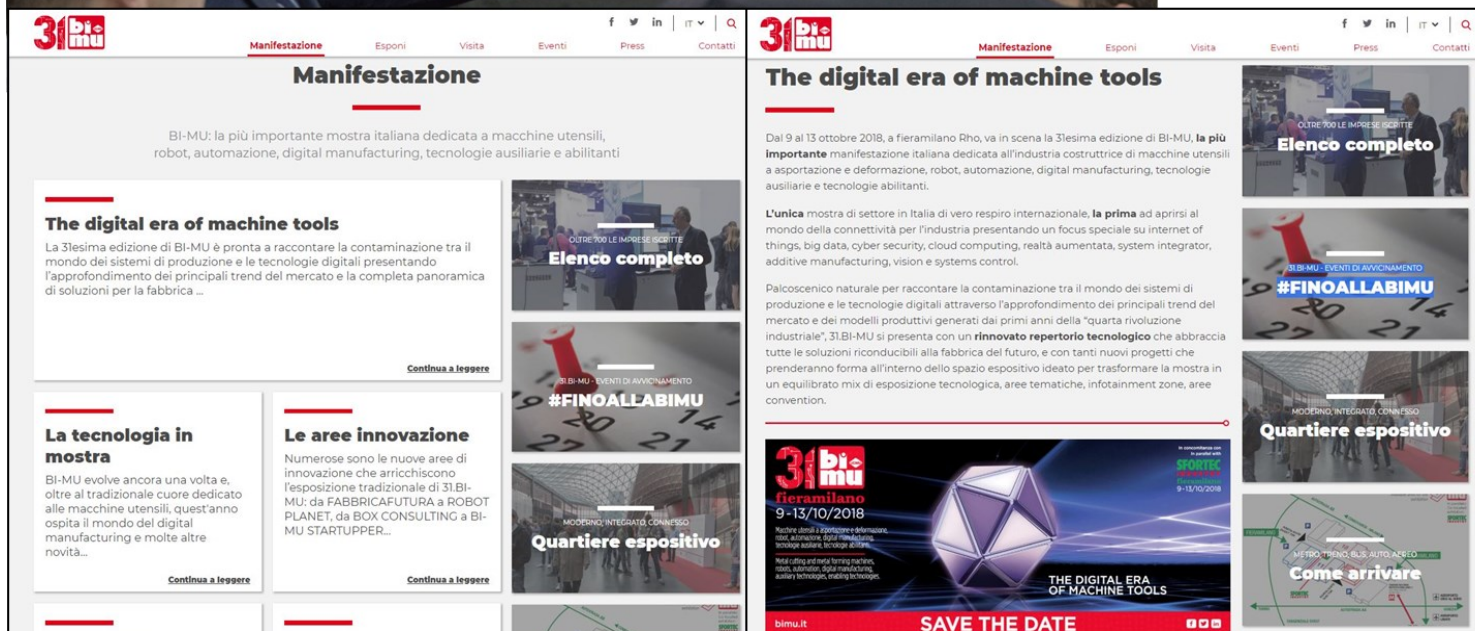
31 bi mu

f in | IT | Q

Manifestazione Esponi Visita Eventi Press Contatti

Manifestazione

BI-MU: la più importante mostra italiana dedicata a macchine utensili, robot, automazione, digital manufacturing, tecnologie ausiliarie e abilitanti

The digital era of machine tools

La 31esima edizione di BI-MU è pronta a raccontare la contaminazione tra il mondo dei sistemi di produzione e le tecnologie digitali presentando l'approfondimento dei principali trend del mercato e la completa panoramica di soluzioni per la fabbrica ...

Continua a leggere

OLTRE 700 LE IMPRESE ISCRITTE
Elenco completo

31.BI-MU - EVENTI DI AVVICINAMENTO
#FINOALLABIMU

La tecnologia in mostra

BI-MU evolve ancora una volta e, oltre al tradizionale cuore dedicato alle macchine utensili, quest'anno ospita il mondo del digital manufacturing e molte altre novità...

Continua a leggere

Le aree innovazione

Numerose sono le nuove aree di innovazione che arricchiscono l'esposizione tradizionale di 31.BI-MU: da FABBRICAFUTURA a ROBOT PLANET, da BOX CONSULTING a BI-MU STARTUPPER...

Continua a leggere

MODERNO, INTEGRATO, CONNESSO
Quartiere espositivo

31 bi mu

f in | IT | Q

Manifestazione Esponi Visita Eventi Press Contatti

The digital era of machine tools

Dal 9 al 13 ottobre 2018, a fieramilano Rho, va in scena la 31esima edizione di BI-MU, la più importante manifestazione italiana dedicata all'industria costruttrice di macchine utensili a asportazione e deformazione, robot, automazione, digital manufacturing, tecnologie ausiliarie e tecnologie abilitanti.

L'unica mostra di settore in Italia di vero respiro internazionale, la prima ad aprirsi al mondo della connettività per l'industria presentando un focus speciale su internet of things, big data, cyber security, cloud computing, realtà aumentata, system integrator, additive manufacturing, vision e systems control.

Palcoscenico naturale per raccontare la contaminazione tra il mondo dei sistemi di produzione e le tecnologie digitali attraverso l'approfondimento dei principali trend del mercato e dei modelli produttivi generati dai primi anni della "quarta rivoluzione industriale", 31.BI-MU si presenta con un rinnovato repertorio tecnologico che abbraccia tutte le soluzioni riconducibili alla fabbrica del futuro, e con tanti nuovi progetti che prenderanno forma all'interno dello spazio espositivo ideato per trasformare la mostra in un equilibrato mix di esposizione tecnologica, aree tematiche, infotainment zone, aree convention.

31 bi mu
fieramilano
9-13/10/2018
Machine utensili a asportazione e deformazione, robot, automazione, digital manufacturing, tecnologie ausiliarie, tecnologie abilitanti.
Metal cutting and metal forming machines, robots, automation, digital manufacturing, auxiliary technologies, enabling technologies.
in concomitanza con
in parallel with
SFORTEC
9-13/10/2018
THE DIGITAL ERA OF MACHINE TOOLS
bimu.it
SAVE THE DATE

OLTRE 700 LE IMPRESE ISCRITTE
Elenco completo

31.BI-MU - EVENTI DI AVVICINAMENTO
#FINOALLABIMU

MODERNO, INTEGRATO, CONNESSO
Quartiere espositivo

METRO, TRENO, BUS, AUTO, AEREO
Come arrivare